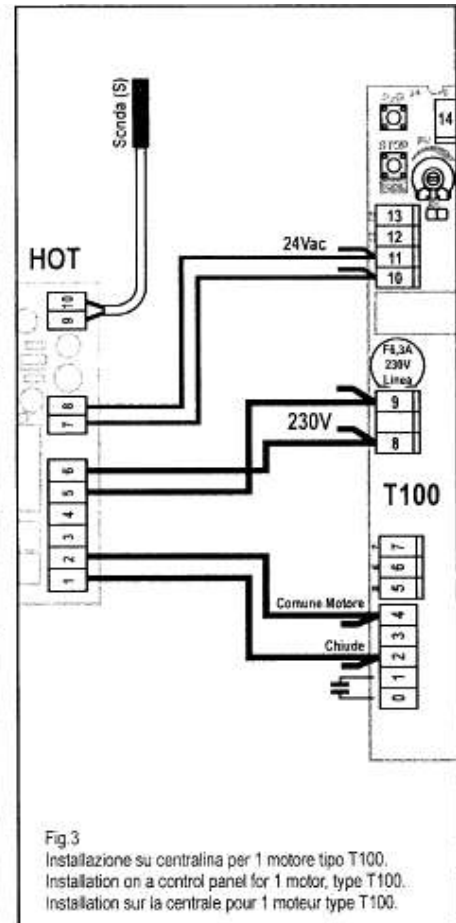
Sonda (S)

14

STOP

13
12
11
10

24Vac

HOT

9
10

F6,3A
230V
Linea

7
8

9

230V

8

6
5
4
3
2
1

T100

7
6
5
6
7

Comune Motore

4
3
2
1
0

Chiude

Fig.3
Installazione su centralina per 1 motore tipo T100.
Installation on a control panel for 1 motor, type T100.
Installation sur la centrale pour 1 moteur type T100.